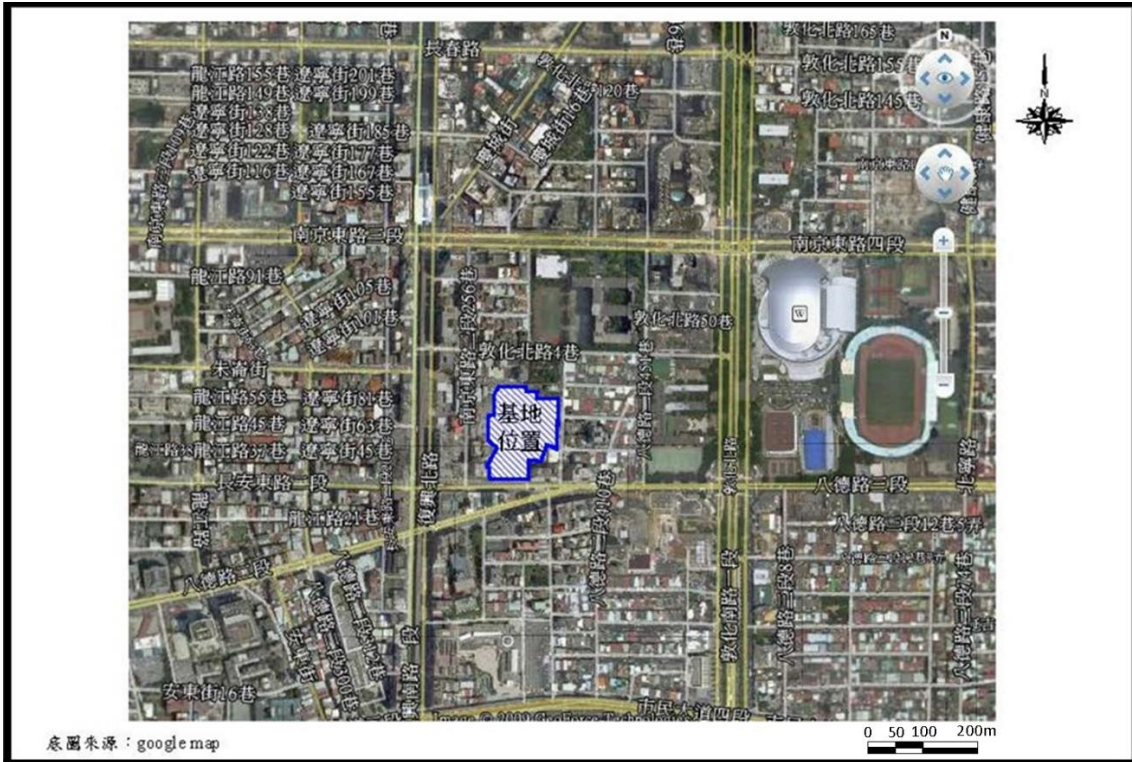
長春路
敦化北路165巷
敦化北路155巷
敦化北路145巷
龍江路155巷 遼寧街201巷
龍江路149巷 遼寧街199巷
遼寧街138巷
遼寧街128巷 遼寧街185巷
遼寧街122巷 遼寧街177巷
遼寧街116巷 遼寧街167巷
遼寧街155巷
南京東路三段
南京東路四段
龍江路91巷
遼寧街105巷
遼寧街101巷
敦化北路50巷
敦化北路4巷
朱崙街
龍江路55巷 遼寧街81巷
龍江路45巷 遼寧街63巷
龍江路37巷 遼寧街45巷
基地
位置
長安東路二段
八德路三段
龍江路21巷
八德路三段12巷5弄
八德路二段
復興北路
敦化北路
市民大道四段
安東街16巷
0 50 100 200m
底圖來源：google map